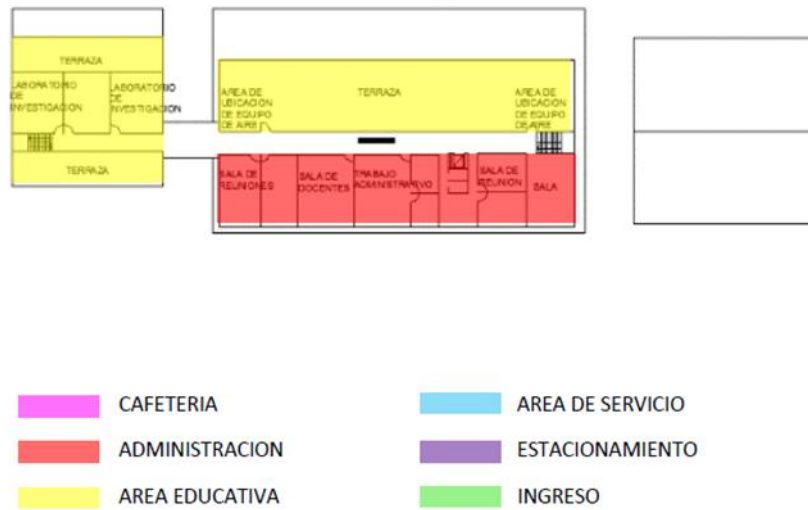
TERRAZA

LABORATORIO DE INVESTIGACION

LABORATORIO DE INVESTIGACION

TERRAZA

AREA DE UBICACION DE EQUIPO DE AIRE

TERRAZA

AREA DE UBICACION DE EQUIPO DE AIRE

SALA DE REUNIONES

SALA DE DOCENTES

TRABAJO ADMINISTRATIVO

SALA DE REUNION

SALA

CAFETERIA

ADMINISTRACION

AREA EDUCATIVA

AREA DE SERVICIO

ESTACIONAMIENTO

INGRESO